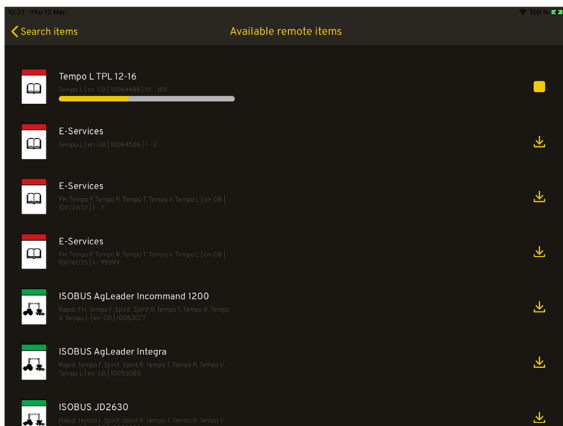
10:21 Thu 12 Mar
100 %

Search items

Available remote items

Tempo L TPL 12-16
Tempo L | en-GB | 10064488 | 11 : 180

E-Services
Tempo L | en-GB | 10064506 | 1 : 2

E-Services
Fm, Tempo F, Tempo R, Tempo T, Tempo V, Tempo L | en-GB | 10012602 | 1 : 7

E-Services
Fm, Tempo F, Tempo R, Tempo T, Tempo V, Tempo L | en-GB | 10016035 | 1 : 99999

ISOBUS AgLeader Incommand 1200
Rapid, Fm, Tempo F, Spirit, Spirit R, Tempo T, Tempo R, Tempo V, Tempo L | en-GB | 10053077

ISOBUS AgLeader Integra
Rapid, Tempo F, Spirit, Spirit R, Tempo T, Tempo R, Tempo V, Tempo L | en-GB | 10053085

ISOBUS JD2630
Rapid, Tempo F, Spirit, Spirit R, Tempo T, Tempo R, Tempo V,